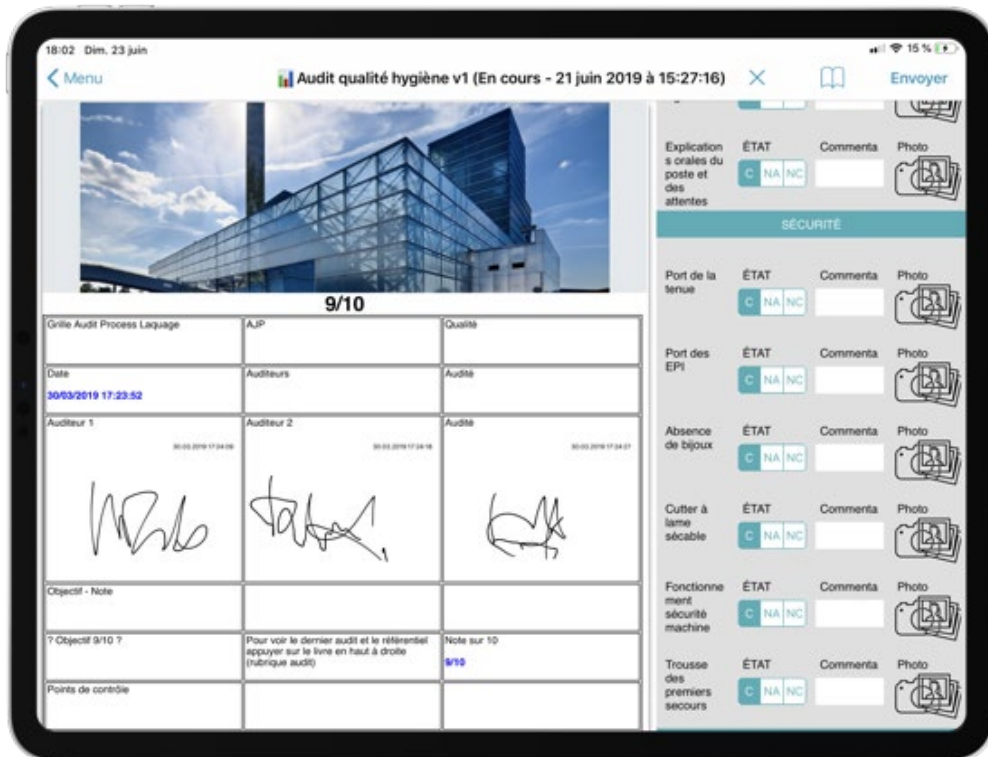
18:02 Dim. 23 juin

15 %

< Menu

Audit qualité hygiène v1 (En cours - 21 juin 2019 à 15:27:16)

Envoyer

9/10

| Grille Audit Process Laquage | AJP | Qualité |
|---|---|---|
| Date 30/03/2019 17:23:52 | Auditeurs | Audité |
| Auditeur 1 30.03.2019 17:24:09 | Auditeur 2 30.03.2019 17:24:18 | Audité 30.03.2019 17:24:27 |
| Objectif - Note | | |
| ? Objectif 9/10 ? | Pour voir le dernier audit et le référentiel appuyer sur le livre en haut à droite (rubrique audit) | Note sur 10 9/10 |
| Points de contrôle | | |

Explications orales du poste et des attentes
ÉTAT
C NA NC
Commenta
Photo

SÉCURITÉ

Port de la tenue
ÉTAT
C NA NC
Commenta
Photo

Port des EPI
ÉTAT
C NA NC
Commenta
Photo

Absence de bijoux
ÉTAT
C NA NC
Commenta
Photo

Cutter à lame sécable
ÉTAT
C NA NC
Commenta
Photo

Fonctionnement sécurité machine
ÉTAT
C NA NC
Commenta
Photo

Trousse des premiers secours
ÉTAT
C NA NC
Commenta
Photo